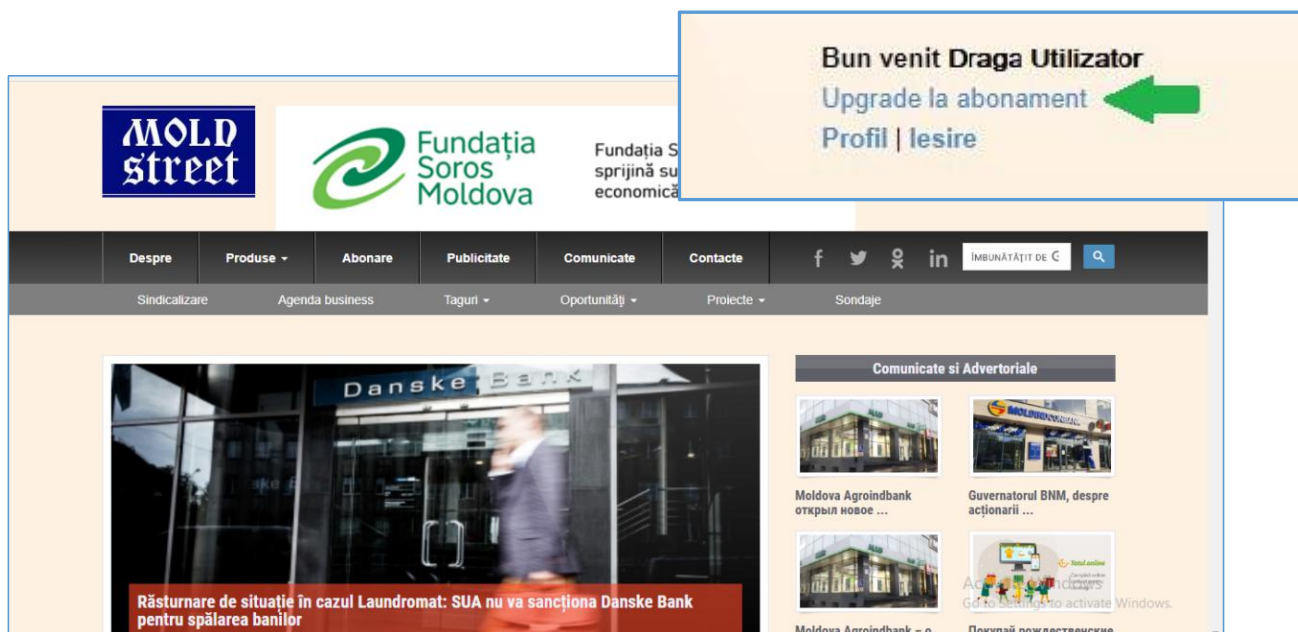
Bun venit Draga Utilizator
Upgrade la abonament
Profil | Iesire

MOLD street

Fundația Soros Moldova

Fundația S
sprijină su
economică

Despre
Produse
Abonare
Publicitate
Comunicate
Contacte

ÎMBUNĂTĂȚIT DE G

Sindicalizare
Agenda business
Taguri
Oportunități
Proiecte
Sondaje

Danske Bank

Răsturnare de situație în cazul Laundromat: SUA nu va sancționa Danske Bank pentru spălarea banilor

Comunicate si Advertoriale

Moldova Agroindbank открыл новое ...

Guvernatorul BNM, despre acționarii ...

Moldova Agroindbank – o

Покупай рождественские

Activate Windows
Go to Settings to activate Windows.